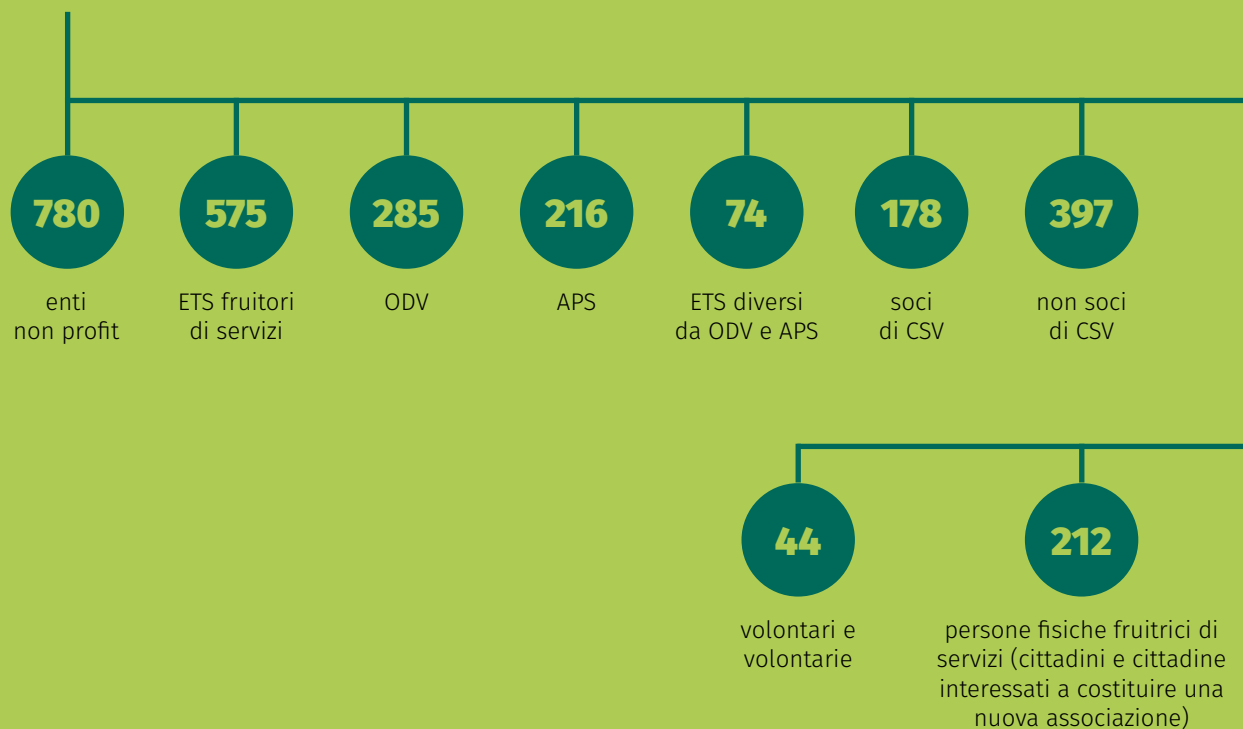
780
enti non profit

575
ETS fruitori di servizi

285
ODV

216
APS

74
ETS diversi da ODV e APS

178
soci di CSV

397
non soci di CSV

44
volontari e volontarie

212
persone fisiche fruitrici di servizi (cittadini e cittadine interessati a costituire una nuova associazione)